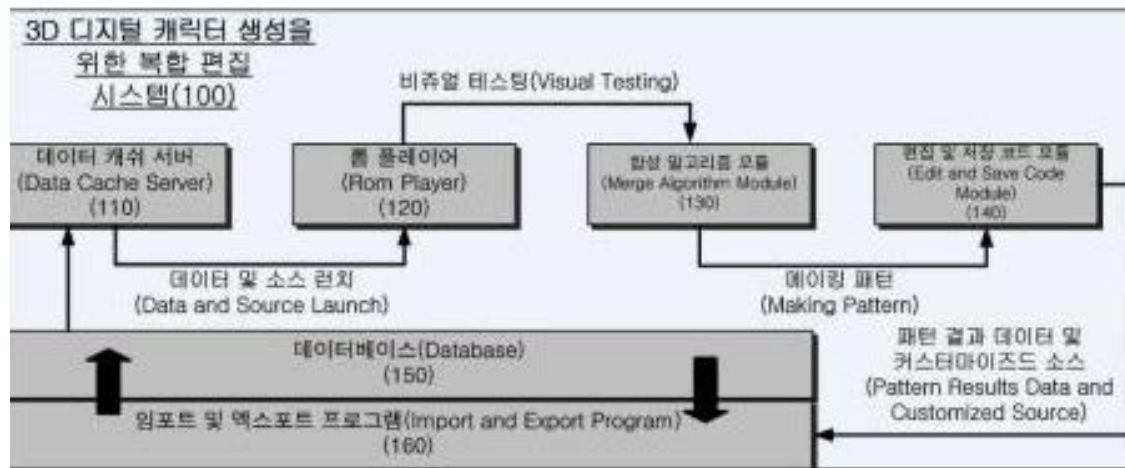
3D 디지털 캐릭터 생성을 위한 복합 편집 시스템(100)

비쥬얼 테스팅(Visual Testing)

데이터 캐쉬 서버 (Data Cache Server) (110)

롬 플레이어 (Rom Player) (120)

합성 알고리즘 모듈 (Merge Algorithm Module) (130)

편집 및 저장 코드 모듈 (Edit and Save Code Module) (140)

데이터 및 소스 런치 (Data and Source Launch)

메이킹 패턴 (Making Pattern)

패턴 결과 데이터 및 커스터마이즈드 소스 (Pattern Results Data and Customized Source)

데이터베이스(Database) (150)

임포트 및 엑스포트 프로그램(Import and Export Program) (160)